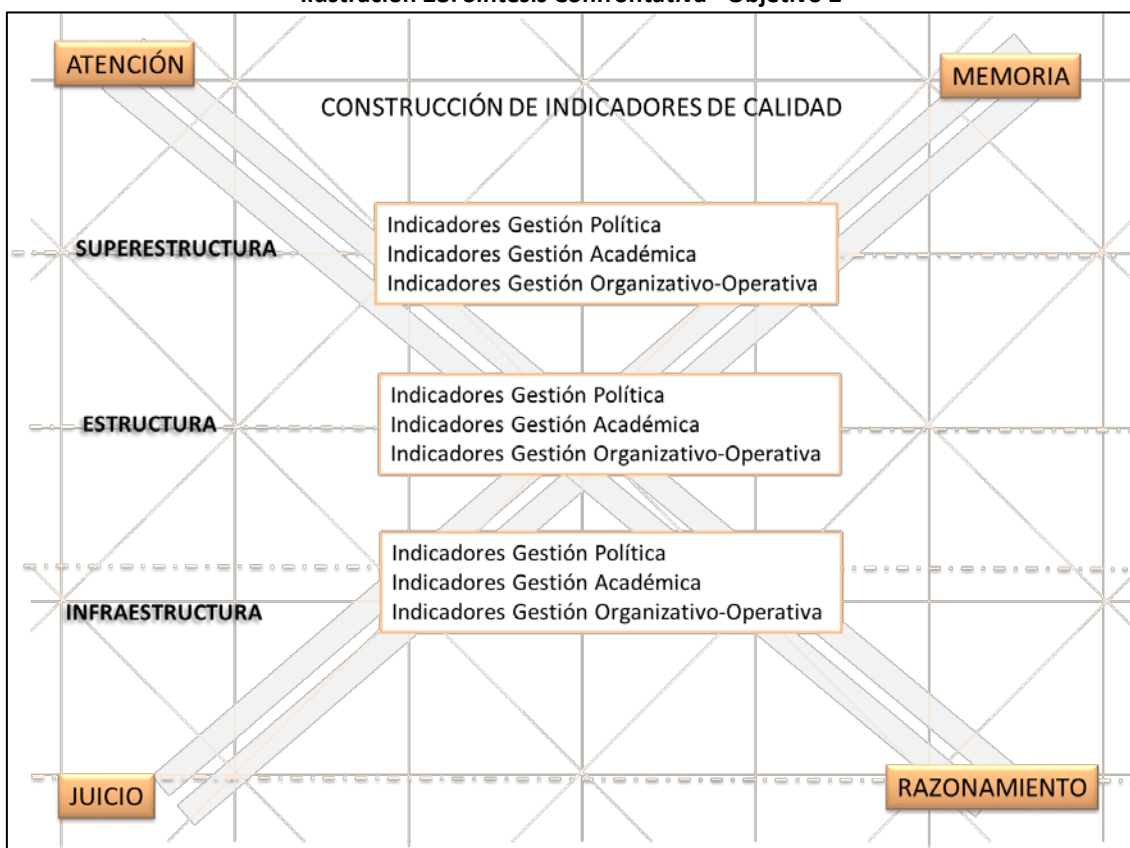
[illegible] Síntesis Confrontativa - Objetivo 2

ATENCIÓN

MEMORIA

CONSTRUCCIÓN DE INDICADORES DE CALIDAD

SUPERESTRUCTURA

Indicadores Gestión Política
Indicadores Gestión Académica
Indicadores Gestión Organizativo-Operativa

ESTRUCTURA

Indicadores Gestión Política
Indicadores Gestión Académica
Indicadores Gestión Organizativo-Operativa

INFRAESTRUCTURA

Indicadores Gestión Política
Indicadores Gestión Académica
Indicadores Gestión Organizativo-Operativa

JUICIO

RAZONAMIENTO